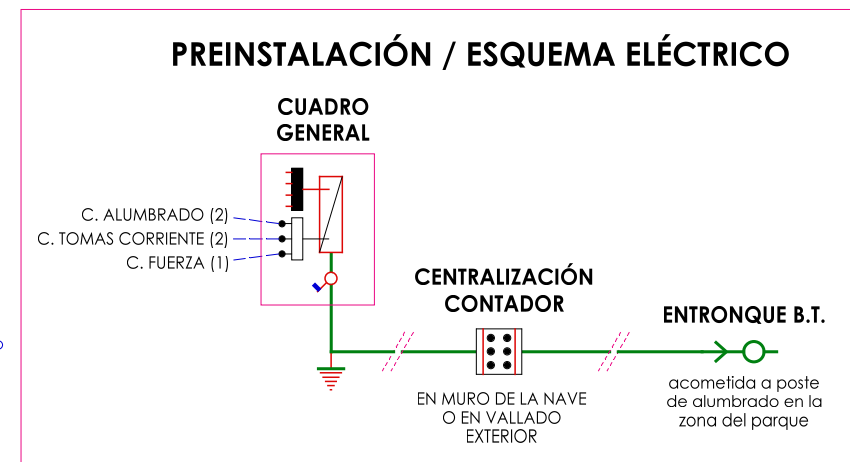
PREINSTALACIÓN / ESQUEMA ELÉCTRICO

CUADRO GENERAL

C. ALUMBRADO (2)
C. TOMAS CORRIENTE (2)
C. FUERZA (1)

CENTRALIZACIÓN CONTADOR

ENTRONQUE B.T.

EN MURO DE LA NAVE O EN VALLADO EXTERIOR

acometida a poste de alumbrado en la zona del parque